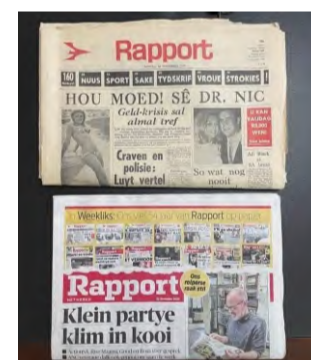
Rapport

NUUS SPORT SAKE TYDSKRIF VROUE STORIES

HOU MOED! SÊ DR. NIC

Geld-krisis sal almal tref

Craven en polisie: Luyt vertel

So wat nog nooit

Weekliks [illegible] Rapport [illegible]

Rapport

Klein partye klim in kooi